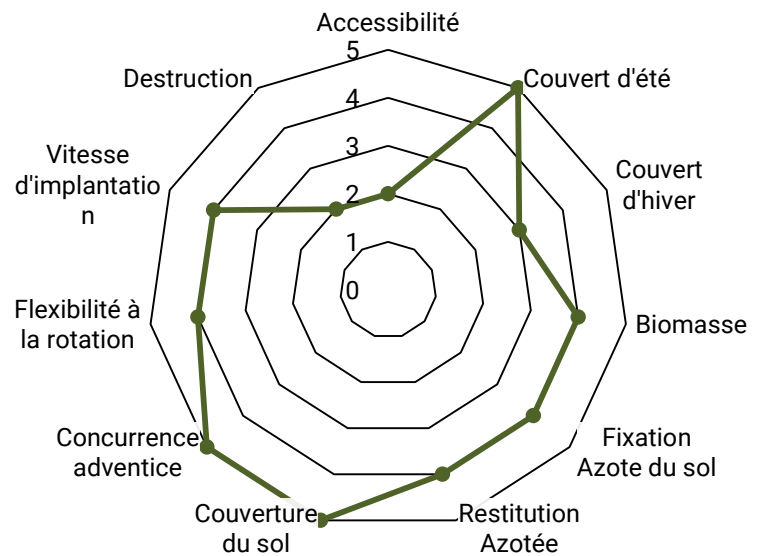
Accessibilité
5
4
3
2
1
0
Couvert d'été
Couvert d'hiver
Biomasse
Fixation Azote du sol
Restitution Azotée
Couverture du sol
Concurrence adventice
Flexibilité à la rotation
Vitesse d'implantatio n
Destruction